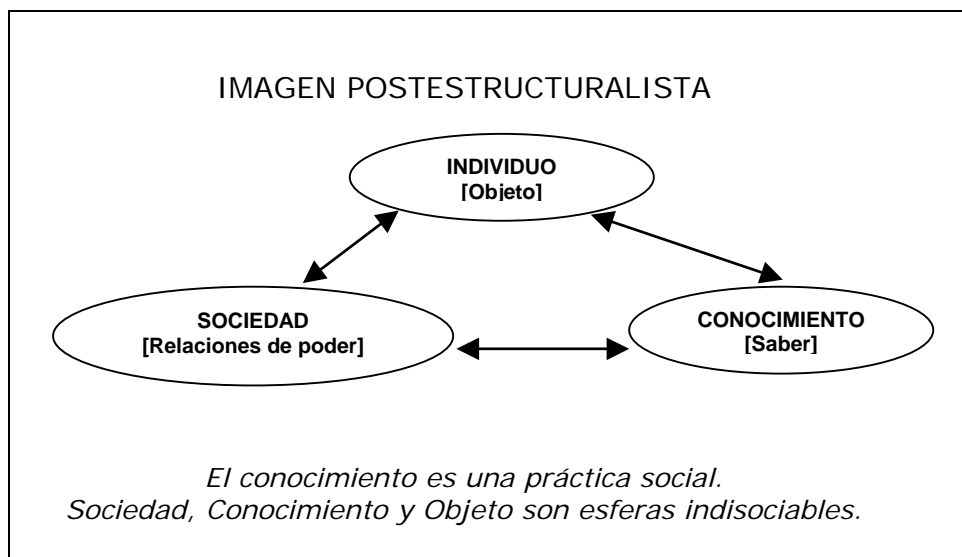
IMAGEN POSTESTRUCTURALISTA

INDIVIDUO
[Objeto]

SOCIEDAD
[Relaciones de poder]

CONOCIMIENTO
[Saber]

El conocimiento es una práctica social.
Sociedad, Conocimiento y Objeto son esferas indisociables.